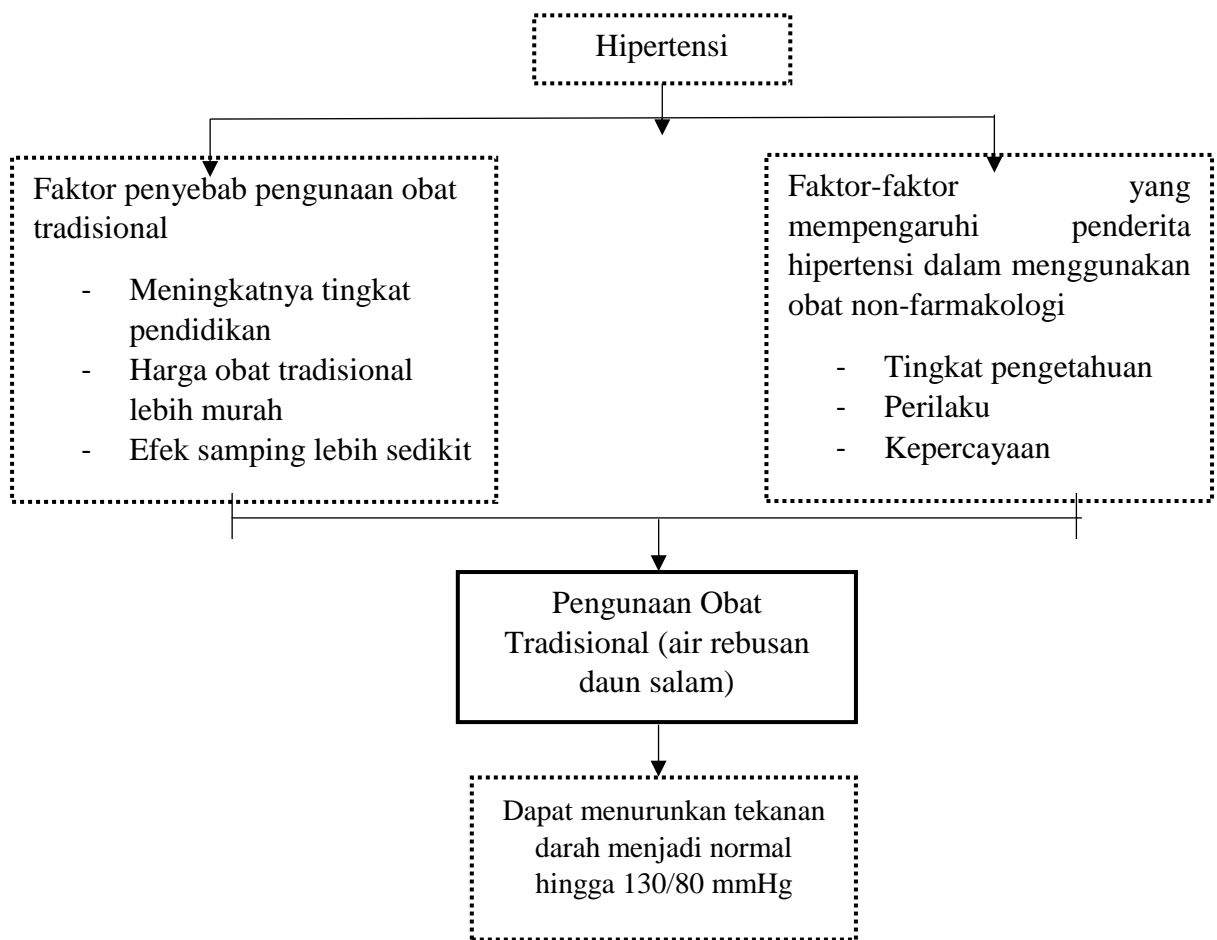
Hipertensi

Faktor penyebab pengunaan obat tradisional

- Meningkatnya tingkat pendidikan
- Harga obat tradisional lebih murah
- Efek samping lebih sedikit

Faktor-faktor yang mempengaruhi penderita hipertensi dalam menggunakan obat non-farmakologi

- Tingkat pengetahuan
- Perilaku
- Kepercayaan

Pengunaan Obat Tradisional (air rebusan daun salam)

Dapat menurunkan tekanan darah menjadi normal hingga 130/80 mmHg